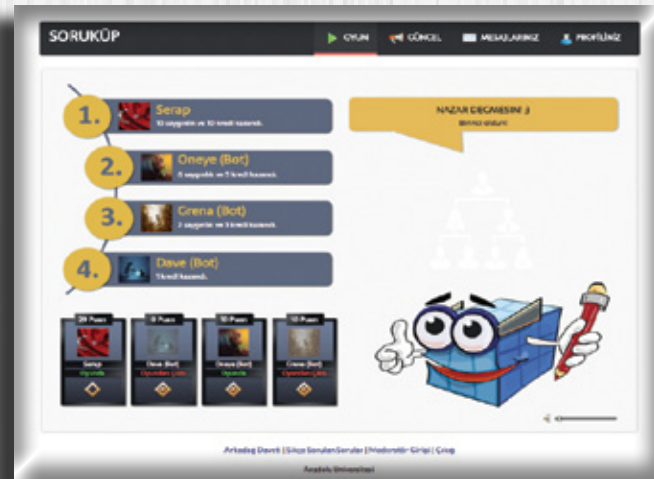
SORUKÜP

OYUN CÜNCEL MESAJLARINIZ PROFİLİNİZ

1. Serap
10 saygınlık ve 10 kredi kazandı.

2. Oneye (Bot)
5 saygınlık ve 5 kredi kazandı.

3. Grena (Bot)
3 saygınlık ve 3 kredi kazandı.

4. Dave (Bot)
1 kredi kazandı.

NAZAR DEGMESIN! :)
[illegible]

20 Puan
Serap
Oyunda

0 Puan
Dave (Bot)
Oyundan Çıktı

10 Puan
Oneye (Bot)
Oyunda

10 Puan
Grena (Bot)
Oyundan Çıktı

Arkadaş Davet | Sıkça Sorulan Sorular | Moderatör Girişi | Çıkış

Anadolu Üniversitesi